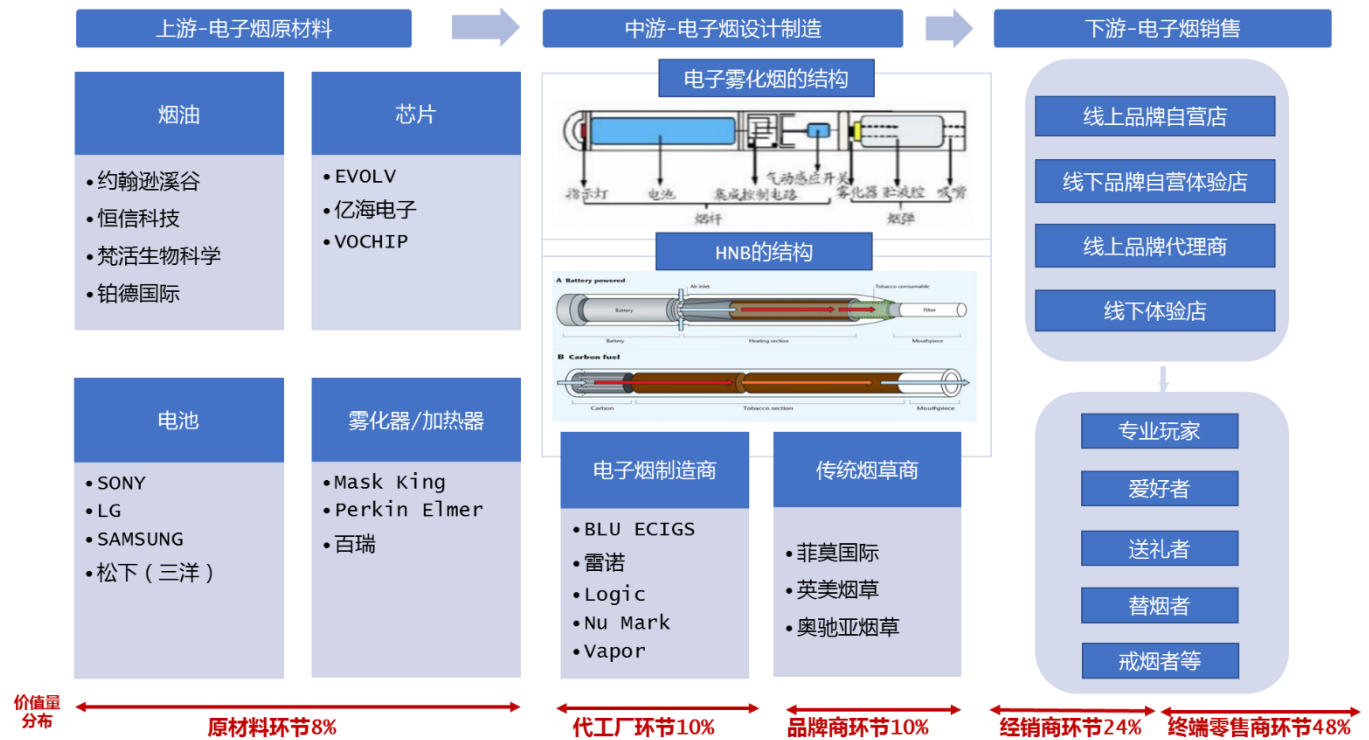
上游-电子烟原材料

中游-电子烟设计制造

下游-电子烟销售

烟油
• 约翰逊溪谷
• 恒信科技
• 梵活生物科学
• 铂德国际

芯片
• EVOLV
• 亿海电子
• VOCHIP

电池
• SONY
• LG
• SAMSUNG
• 松下（三洋）

雾化器/加热器
• Mask King
• Perkin Elmer
• 百瑞

电子雾化烟的结构

指示灯 电池 集成控制电路 气动感应开关 雾化器 贮液腔 吸嘴

烟杆 烟弹

HNB的结构

A Battery powered
Air inlet Tobacco consumable
Battery filter
Battery Heating section Mouthpiece

B Carbon fuel
Carbon Tobacco section Mouthpiece

电子烟制造商
• BLU ECIGS
• 雷诺
• Logic
• Nu Mark
• Vapor

传统烟草商
• 菲莫国际
• 英美烟草
• 奥驰亚烟草

线上品牌自营店
线下品牌自营体验店
线上品牌代理商
线下体验店

专业玩家
爱好者
送礼者
替烟者
戒烟者等

价值量分布
原材料环节8%
代工厂环节10%
品牌商环节10%
经销商环节24%
终端零售商环节48%